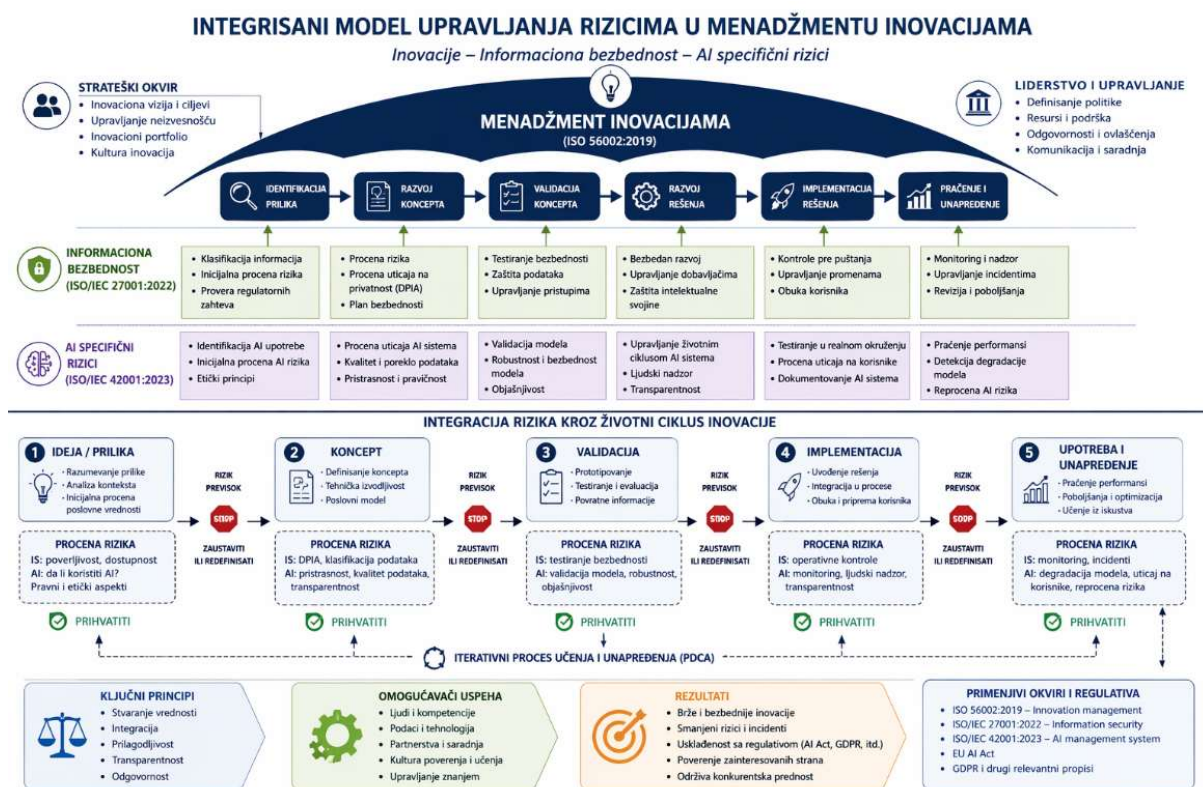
INTEGRISANI MODEL UPRAVLJANJA RIZICIMA U MENADŽMENTU INOVACIJAMA

Inovacije – Informaciona bezbednost – AI specifični rizici

STRATEŠKI OKVIR
• Inovaciona vizija i ciljevi
• Upravljanje neizvesnošću
• Inovacioni portfolio
• Kultura inovacija

MENADŽMENT INOVACIJAMA
(ISO 56002:2019)

LIDERSTVO I UPRAVLJANJE
• Definisanje politike
• Resursi i podrška
• Odgovornosti i ovlašćenja
• Komunikacija i saradnja

IDENTIFIKACIJA PRILIKA
RAZVOJ KONCEPTA
VALIDACIJA KONCEPTA
RAZVOJ REŠENJA
IMPLEMENTACIJA REŠENJA
PRAĆENJE I UNAPREĐENJE

INFORMACIONA BEZBEDNOST (ISO/IEC 27001:2022)

• Klasifikacija informacija
• Inicijalna procena rizika
• Provera regulatornih zahteva

• Procena rizika
• Procena uticaja na privatnost (DPIA)
• Plan bezbednosti

• Testiranje bezbednosti
• Zaštita podataka
• Upravljanje pristupima

• Bezbedan razvoj
• Upravljanje dobavljačima
• Zaštita intelektualne svojine

• Kontrole pre puštanja
• Upravljanje promenama
• Obuka korisnika

• Monitoring i nadzor
• Upravljanje incidentima
• Revizija i poboljšanja

AI SPECIFIČNI RIZICI (ISO/IEC 42001:2023)

• Identifikacija AI upotrebe
• Inicijalna procena AI rizika
• Etički principi

• Procena uticaja AI sistema
• Kvalitet i poreklo podataka
• Pristrasnost i pravičnost

• Validacija modela
• Robustnost i bezbednost modela
• Objašnjivost

• Upravljanje životnim ciklusom AI sistema
• Ljudski nadzor
• Transparentnost

• Testiranje u realnom okruženju
• Procena uticaja na korisnike
• Dokumentovanje AI sistema

• Praćenje performansi
• Detekcija degradacije modela
• Reprocena AI rizika

INTEGRACIJA RIZIKA KROZ ŽIVOTNI CIKLUS INOVACIJE

1 IDEJA / PRILIKA
· Razumevanje prilike
· Analiza konteksta
· Inicijalna procena poslovne vrednosti

RIZIK PREVISOK
STOP
ZAUSTAVITI ILI REDEFINISATI

2 KONCEPT
· Definisanje koncepta
· Tehnička izvodljivost
· Poslovni model

RIZIK PREVISOK
STOP
ZAUSTAVITI ILI REDEFINISATI

3 VALIDACIJA
· Prototipovanje
· Testiranje i evaluacija
· Povratne informacije

RIZIK PREVISOK
STOP
ZAUSTAVITI ILI REDEFINISATI

4 IMPLEMENTACIJA
· Uvođenje rešenja
· Integracija u procese
· Obuka i priprema korisnika

RIZIK PREVISOK
STOP
ZAUSTAVITI ILI REDEFINISATI

5 UPOTREBA I UNAPREĐENJE
· Praćenje performansi
· Poboljšanja i optimizacija
· Učenje iz iskustva

PROCENA RIZIKA
IS: poverljivost, dostupnost
AI: da li koristiti AI?
Pravni i etički aspekti

PROCENA RIZIKA
IS: DPIA, klasifikacija podataka
AI: pristrasnost, kvalitet podataka, transparentnost

PROCENA RIZIKA
IS: testiranje bezbednosti
AI: validacija modela, robustnost, objašnjivost

PROCENA RIZIKA
IS: operativne kontrole
AI: monitoring, ljudski nadzor, transparentnost

PROCENA RIZIKA
IS: monitoring, incidenti
AI: degradacija modela, uticaj na korisnike, reprocena rizika

PRIHVATITI
PRIHVATITI
PRIHVATITI
PRIHVATITI
PRIHVATITI

ITERATIVNI PROCES UČENJA I UNAPREĐENJA (PDCA)

KLJUČNI PRINCIPI
• Stvaranje vrednosti
• Integracija
• Prilagodljivost
• Transparentnost
• Odgovornost

OMOGUĆAVAČI USPEHA
• Ljudi i kompetencije
• Podaci i tehnologija
• Partnerstva i saradnja
• Kultura poverenja i učenja
• Upravljanje znanjem

REZULTATI
• Brže i bezbednije inovacije
• Smanjeni rizici i incidenti
• Usklađenost sa regulativom (AI Act, GDPR, itd.)
• Poverenje zainteresovanih strana
• Održiva konkurentska prednost

PRIMENJIVI OKVIRI I REGULATIVA
• ISO 56002:2019 – Innovation management
• ISO/IEC 27001:2022 – Information security
• ISO/IEC 42001:2023 – AI management system
• EU AI Act
• GDPR i drugi relevantni propisi